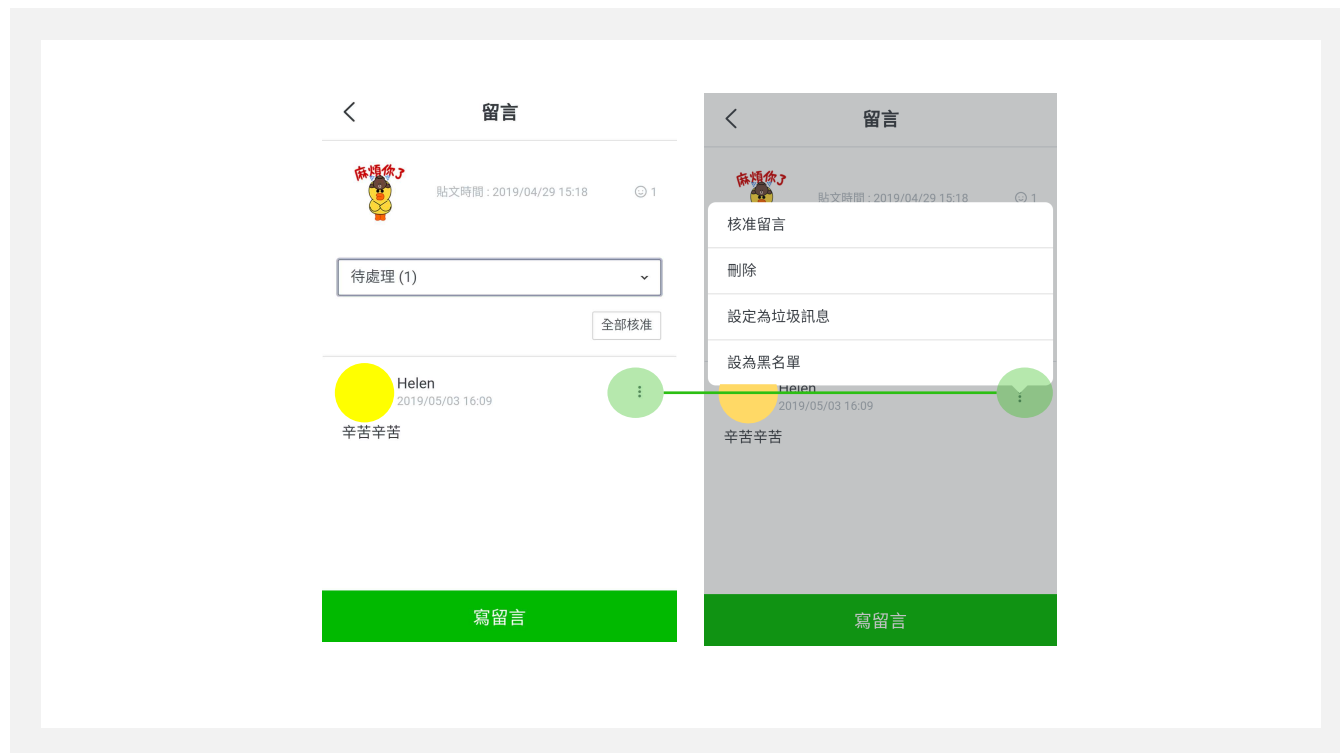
留言

麻煩你了

貼文時間 : 2019/04/29 15:18

1

待處理 (1)

全部核准

Helen
2019/05/03 16:09

辛苦辛苦

寫留言

留言

麻煩你了

貼文時間 : 2019/04/29 15:18

1

核准留言

刪除

設定為垃圾訊息

設為黑名單

Helen
2019/05/03 16:09

辛苦辛苦

寫留言